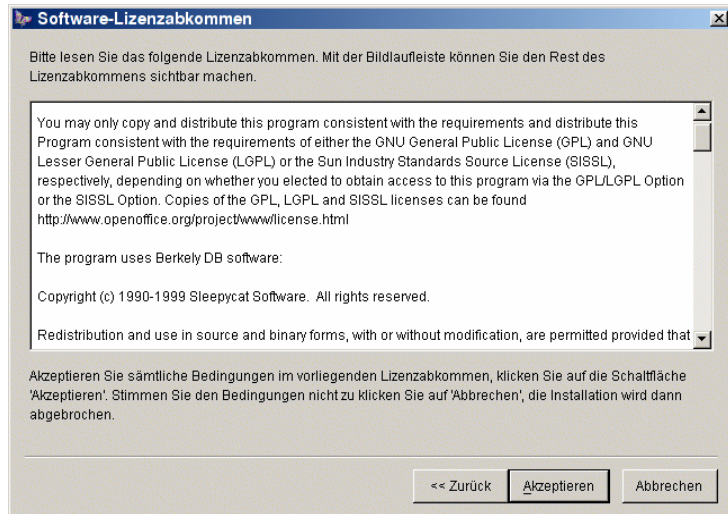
Software-Lizenzabkommen

Bitte lesen Sie das folgende Lizenzabkommen. Mit der Bildlaufleiste können Sie den Rest des Lizenzabkommens sichtbar machen.

You may only copy and distribute this program consistent with the requirements and distribute this Program consistent with the requirements of either the GNU General Public License (GPL) and GNU Lesser General Public License (LGPL) or the Sun Industry Standards Source License (SISSL), respectively, depending on whether you elected to obtain access to this program via the GPL/LGPL Option or the SISSL Option. Copies of the GPL, LGPL and SISSL licenses can be found http://www.openoffice.org/project/www/license.html

The program uses Berkely DB software:

Copyright (c) 1990-1999 Sleepycat Software. All rights reserved.

Redistribution and use in source and binary forms, with or without modification, are permitted provided that

Akzeptieren Sie sämtliche Bedingungen im vorliegenden Lizenzabkommen, klicken Sie auf die Schaltfläche 'Akzeptieren'. Stimmen Sie den Bedingungen nicht zu klicken Sie auf 'Abbrechen', die Installation wird dann abgebrochen.

<< Zurück
Akzeptieren
Abbrechen